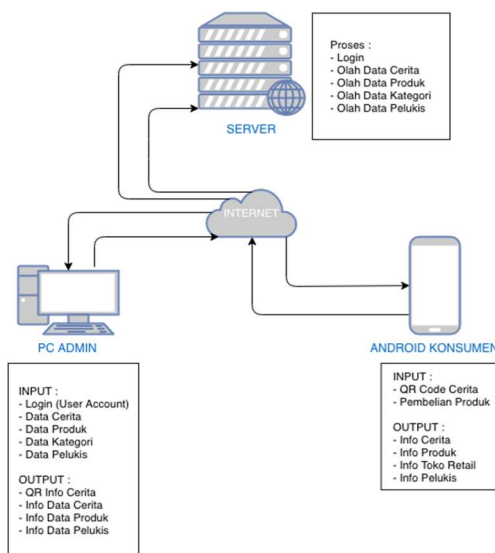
Proses :
- Login
- Olah Data Cerita
- Olah Data Produk
- Olah Data Kategori
- Olah Data Pelukis

SERVER

INTERNET

PC ADMIN

ANDROID KONSUMEN

INPUT :
- Login (User Account)
- Data Cerita
- Data Produk
- Data Kategori
- Data Pelukis

OUTPUT :
- QR Info Cerita
- Info Data Cerita
- Info Data Produk
- Info Data Pelukis

INPUT :
- QR Code Cerita
- Pembelian Produk

OUTPUT :
- Info Cerita
- Info Produk
- Info Toko Retail
- Info Pelukis